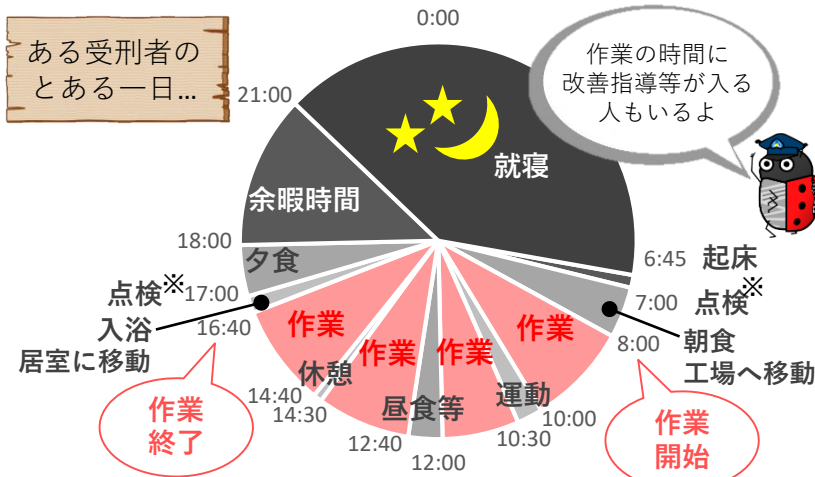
ある受刑者のとある一日…

0:00

作業の時間に改善指導等が入る人もいるよ

21:00

就寝

余暇時間

18:00

夕食

6:45 起床

7:00 点検※

点検※ 17:00

入浴

16:40

居室に移動

作業

作業

作業

作業

朝食

8:00 工場へ移動

休憩

14:40

14:30

昼食等

運動

10:00

10:30

12:40

12:00

作業終了

作業開始